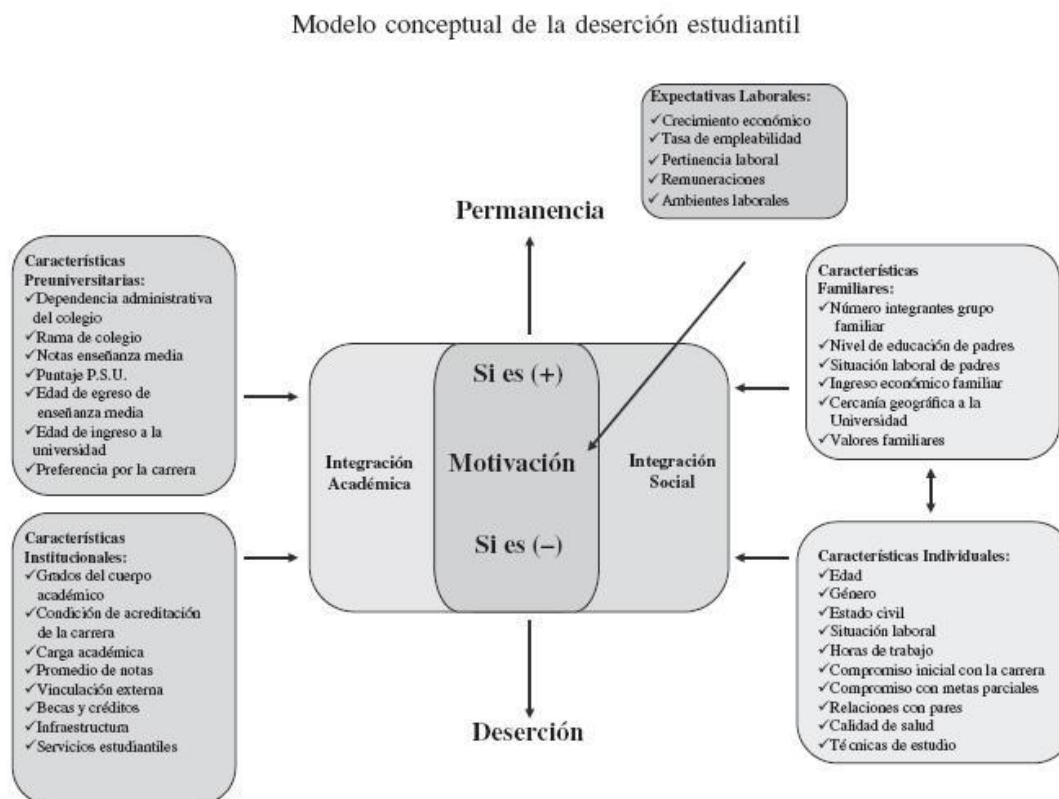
Modelo conceptual de la deserción estudiantil

Expectativas Laborales:
✓Crecimiento económico
✓Tasa de empleabilidad
✓Pertinencia laboral
✓Remuneraciones
✓Ambientes laborales

Permanencia

Características Preuniversitarias:
✓Dependencia administrativa del colegio
✓Rama de colegio
✓Notas enseñanza media
✓Puntaje P.S.U.
✓Edad de egreso de enseñanza media
✓Edad de ingreso a la universidad
✓Preferencia por la carrera

Características Familiares:
✓Número integrantes grupo familiar
✓Nivel de educación de padres
✓Situación laboral de padres
✓Ingreso económico familiar
✓Cercanía geográfica a la Universidad
✓Valores familiares

Integración Académica

Si es (+)

Motivación

Si es (–)

Integración Social

Características Institucionales:
✓Grados del cuerpo académico
✓Condición de acreditación de la carrera
✓Carga académica
✓Promedio de notas
✓Vinculación externa
✓Becas y créditos
✓Infraestructura
✓Servicios estudiantiles

Características Individuales:
✓Edad
✓Género
✓Estado civil
✓Situación laboral
✓Horas de trabajo
✓Compromiso inicial con la carrera
✓Compromiso con metas parciales
✓Relaciones con pares
✓Calidad de salud
✓Té cnicas de estudio

Deserción